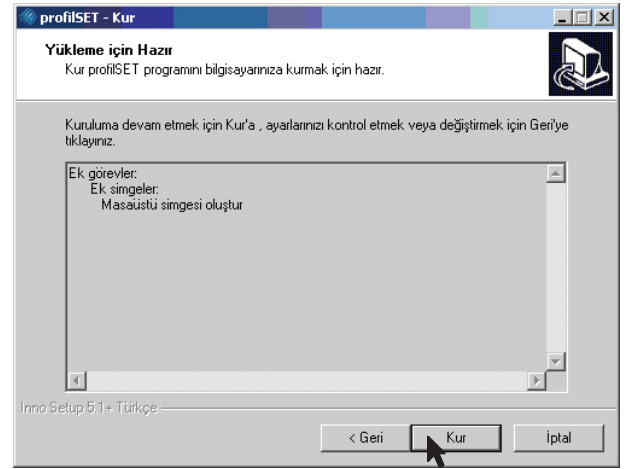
profilSET - Kur

Yükleme için Hazır
Kur profilSET programını bilgisayarınıza kurmak için hazır.

Kuruluma devam etmek için Kur'a , ayarlarınızı kontrol etmek veya değiştirmek için Geri'ye tıklayınız.

Ek görevler:
Ek simgeler:
Masaüstü simgesi oluştur

Inno Setup 5.1+ Türkçe

< Geri
Kur
İptal